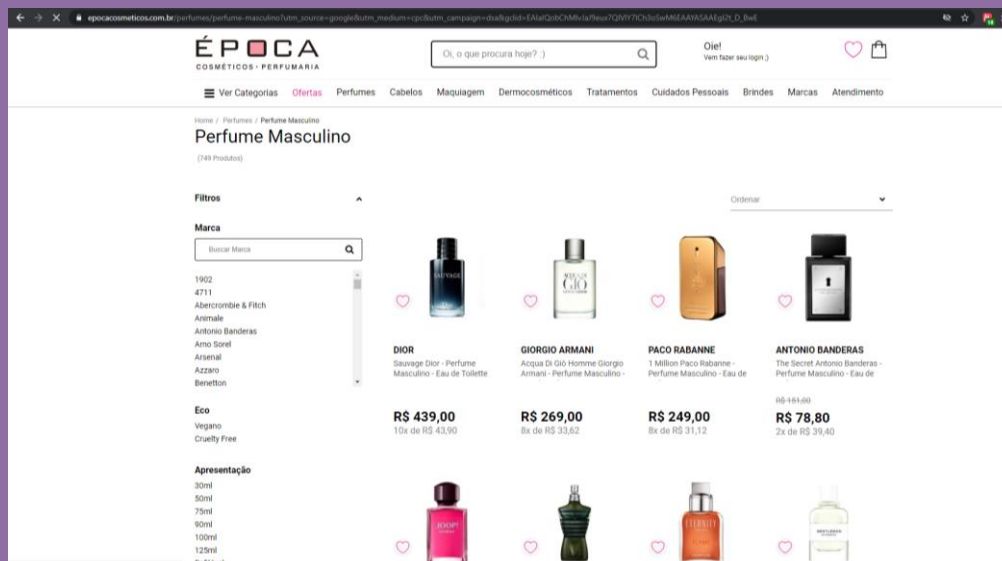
epocacosmeticos.com.br/perfumes/perfume-masculino?utm_source=google&utm_medium=cpc&utm_campaign=dsa&gclid=EAIaIQobChMIv3a78euz7QIVIY7ICh3oSwM6EAAYASAAEgI2t_D_BwE

ÉPOCA
COSMÉTICOS · PERFUMARIA

Oi, o que procura hoje? :)

Oie!
Vem fazer seu login ;)

Ver Categorias Ofertas Perfumes Cabelos Maquiagem Dermocosméticos Tratamentos Cuidados Pessoais Brindes Marcas Atendimento

Home / Perfumes / Perfume Masculino

Perfume Masculino

(749 Produtos)

Filtros

Marca

Buscar Marca

1902
4711
Abercrombie & Fitch
Animale
Antonio Banderas
Arno Sorel
Arsenal
Azzaro
Benetton

Eco
Vegano
Cruelty Free

Apresentação
30ml
50ml
75ml
90ml
100ml
125ml

Ordenar

SAUVAGE

DIOR
Sauvage Dior - Perfume Masculino - Eau de Toilette
R$ 439,00
10x de R$ 43,90

ACQUA DI GIÒ

GIORGIO ARMANI
Acqua Di Giò Homme Giorgio Armani - Perfume Masculino -
R$ 269,00
8x de R$ 33,62

PACO RABANNE
1 Million Paco Rabanne - Perfume Masculino - Eau de
R$ 249,00
8x de R$ 31,12

ANTONIO BANDERAS
The Secret Antonio Banderas - Perfume Masculino - Eau de
R$ 151,00
R$ 78,80
2x de R$ 39,40

JOOP!

ETERNITY